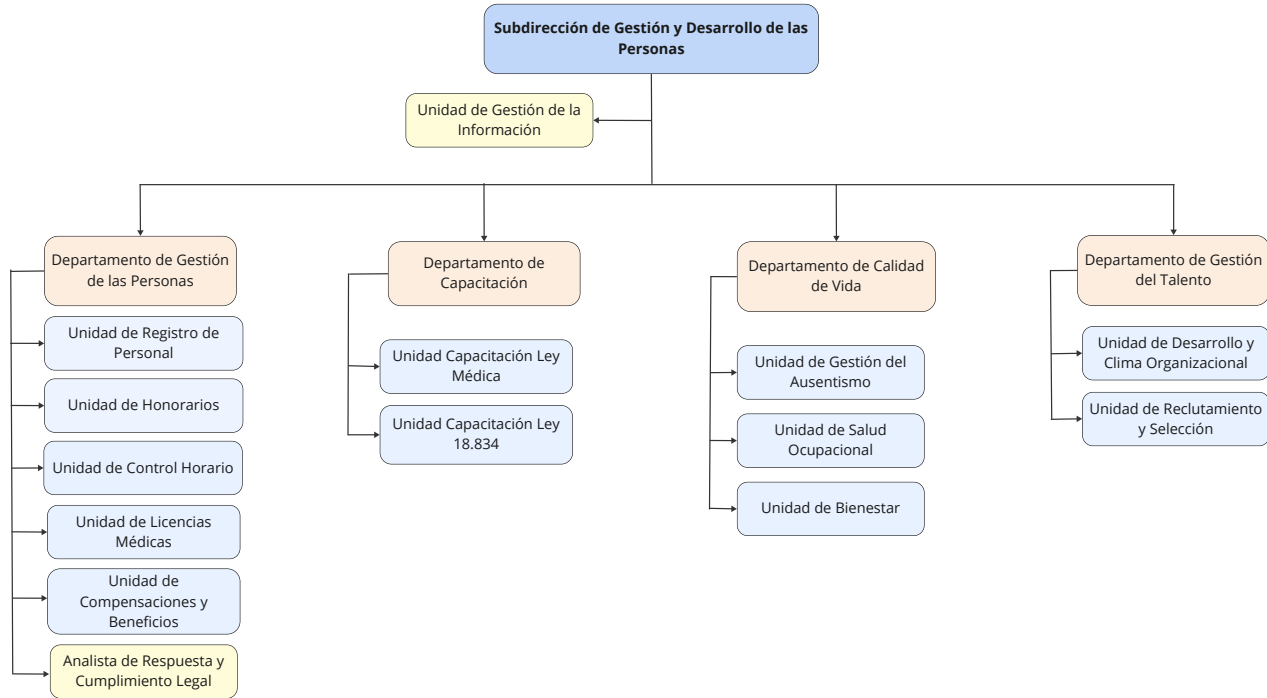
Subdirección de Gestión y Desarrollo de las Personas

Unidad de Gestión de la Información

Departamento de Gestión de las Personas

Unidad de Registro de Personal

Unidad de Honorarios

Unidad de Control Horario

Unidad de Licencias Médicas

Unidad de Compensaciones y Beneficios

Analista de Respuesta y Cumplimiento Legal

Departamento de Capacitación

Unidad Capacitación Ley Médica

Unidad Capacitación Ley 18.834

Departamento de Calidad de Vida

Unidad de Gestión del Ausentismo

Unidad de Salud Ocupacional

Unidad de Bienestar

Departamento de Gestión del Talento

Unidad de Desarrollo y Clima Organizacional

Unidad de Reclutamiento y Selección